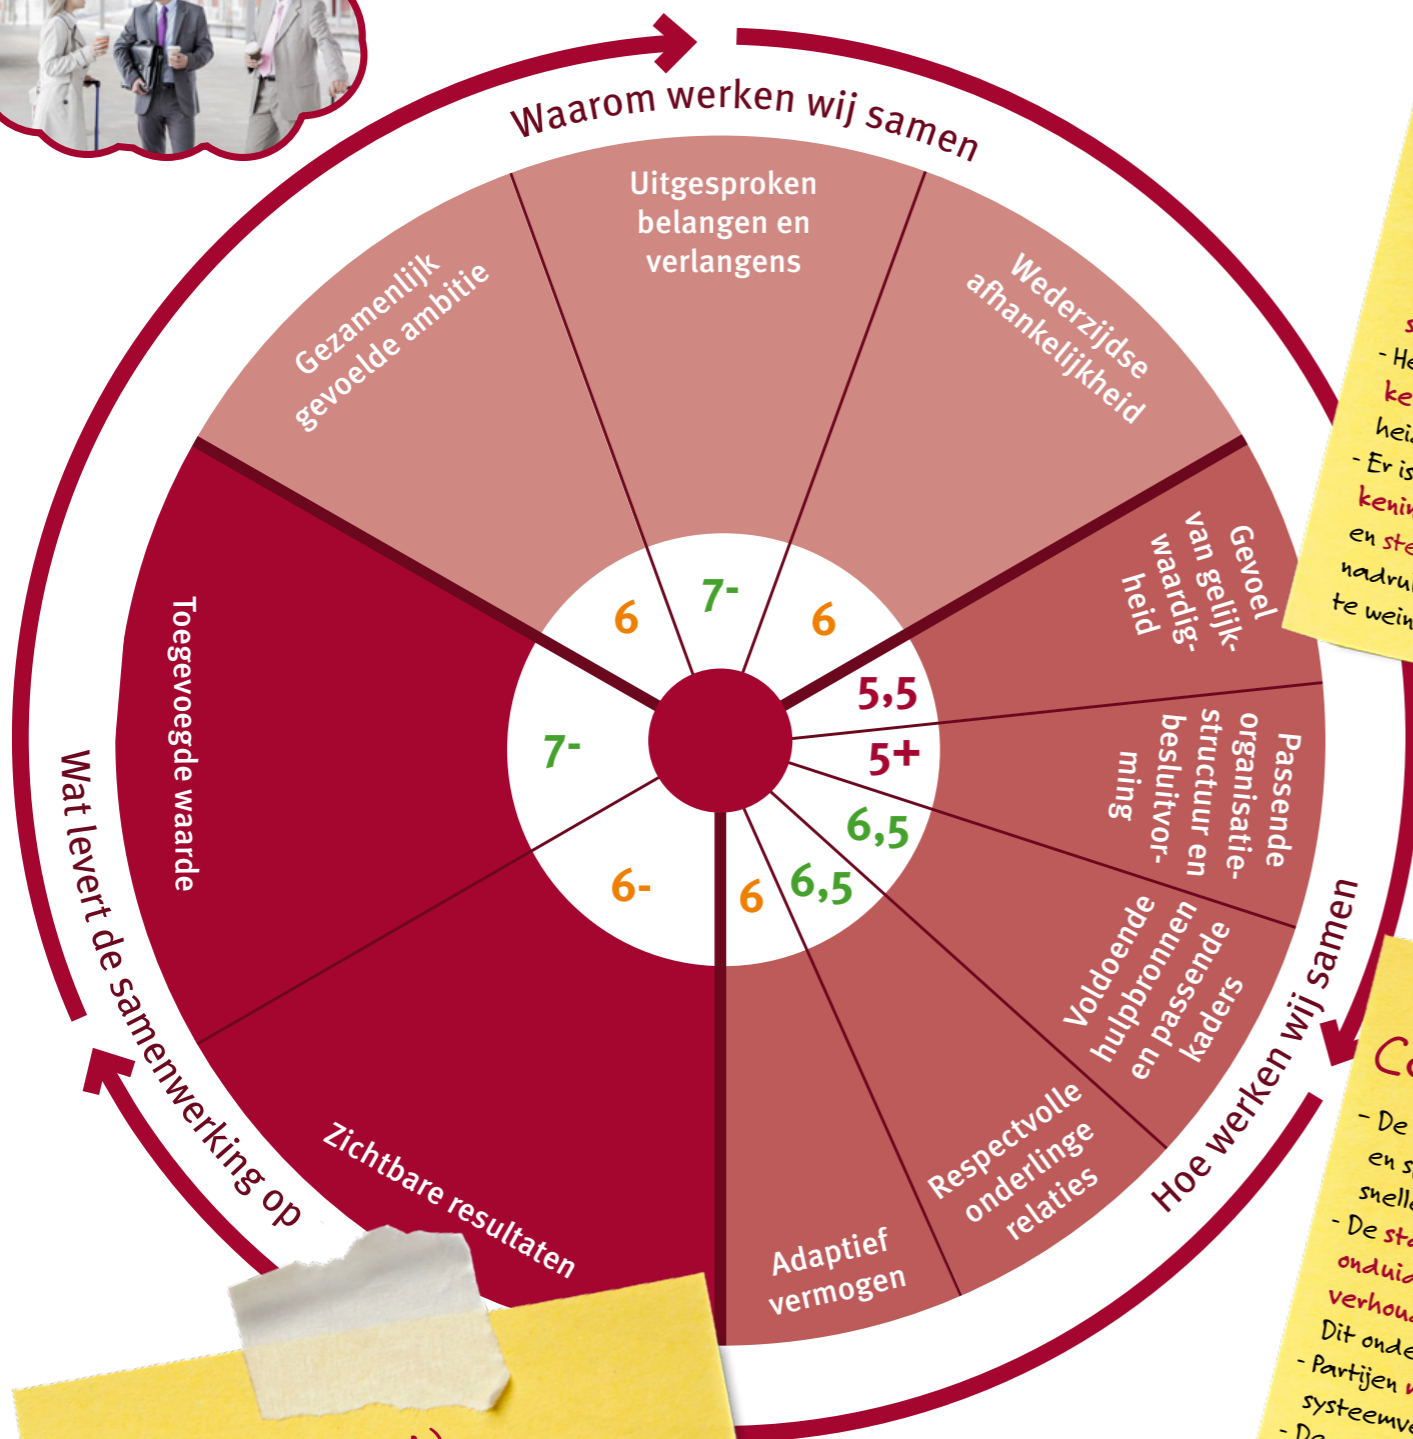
Waarom werken wij samen

Uitgesproken belangen en verlangens

Gezamenlijk gevoelde ambitie

Wederzijdse afhankelijkheid

Gevoel van gelijkwaardigheid

Passende organisatiestructuur en besluitvorming

Voldoende hulpbronnen en passende kaders

Respectvolle onderlinge relaties

Adaptief vermogen

Zichtbare resultaten

Toegevoegde waarde

Hoe werken wij samen

Wat levert de samenwerking op

7-
6
6
5,5
5+
6,5
6,5
6
6-
7-

s
- He
ke
hei
- Er is
kenin
en ste
nadru
te wein

Co
- De
en s
snell
- De st
onduid
verhou
Dit onde
- Partijen
systeemv
- D